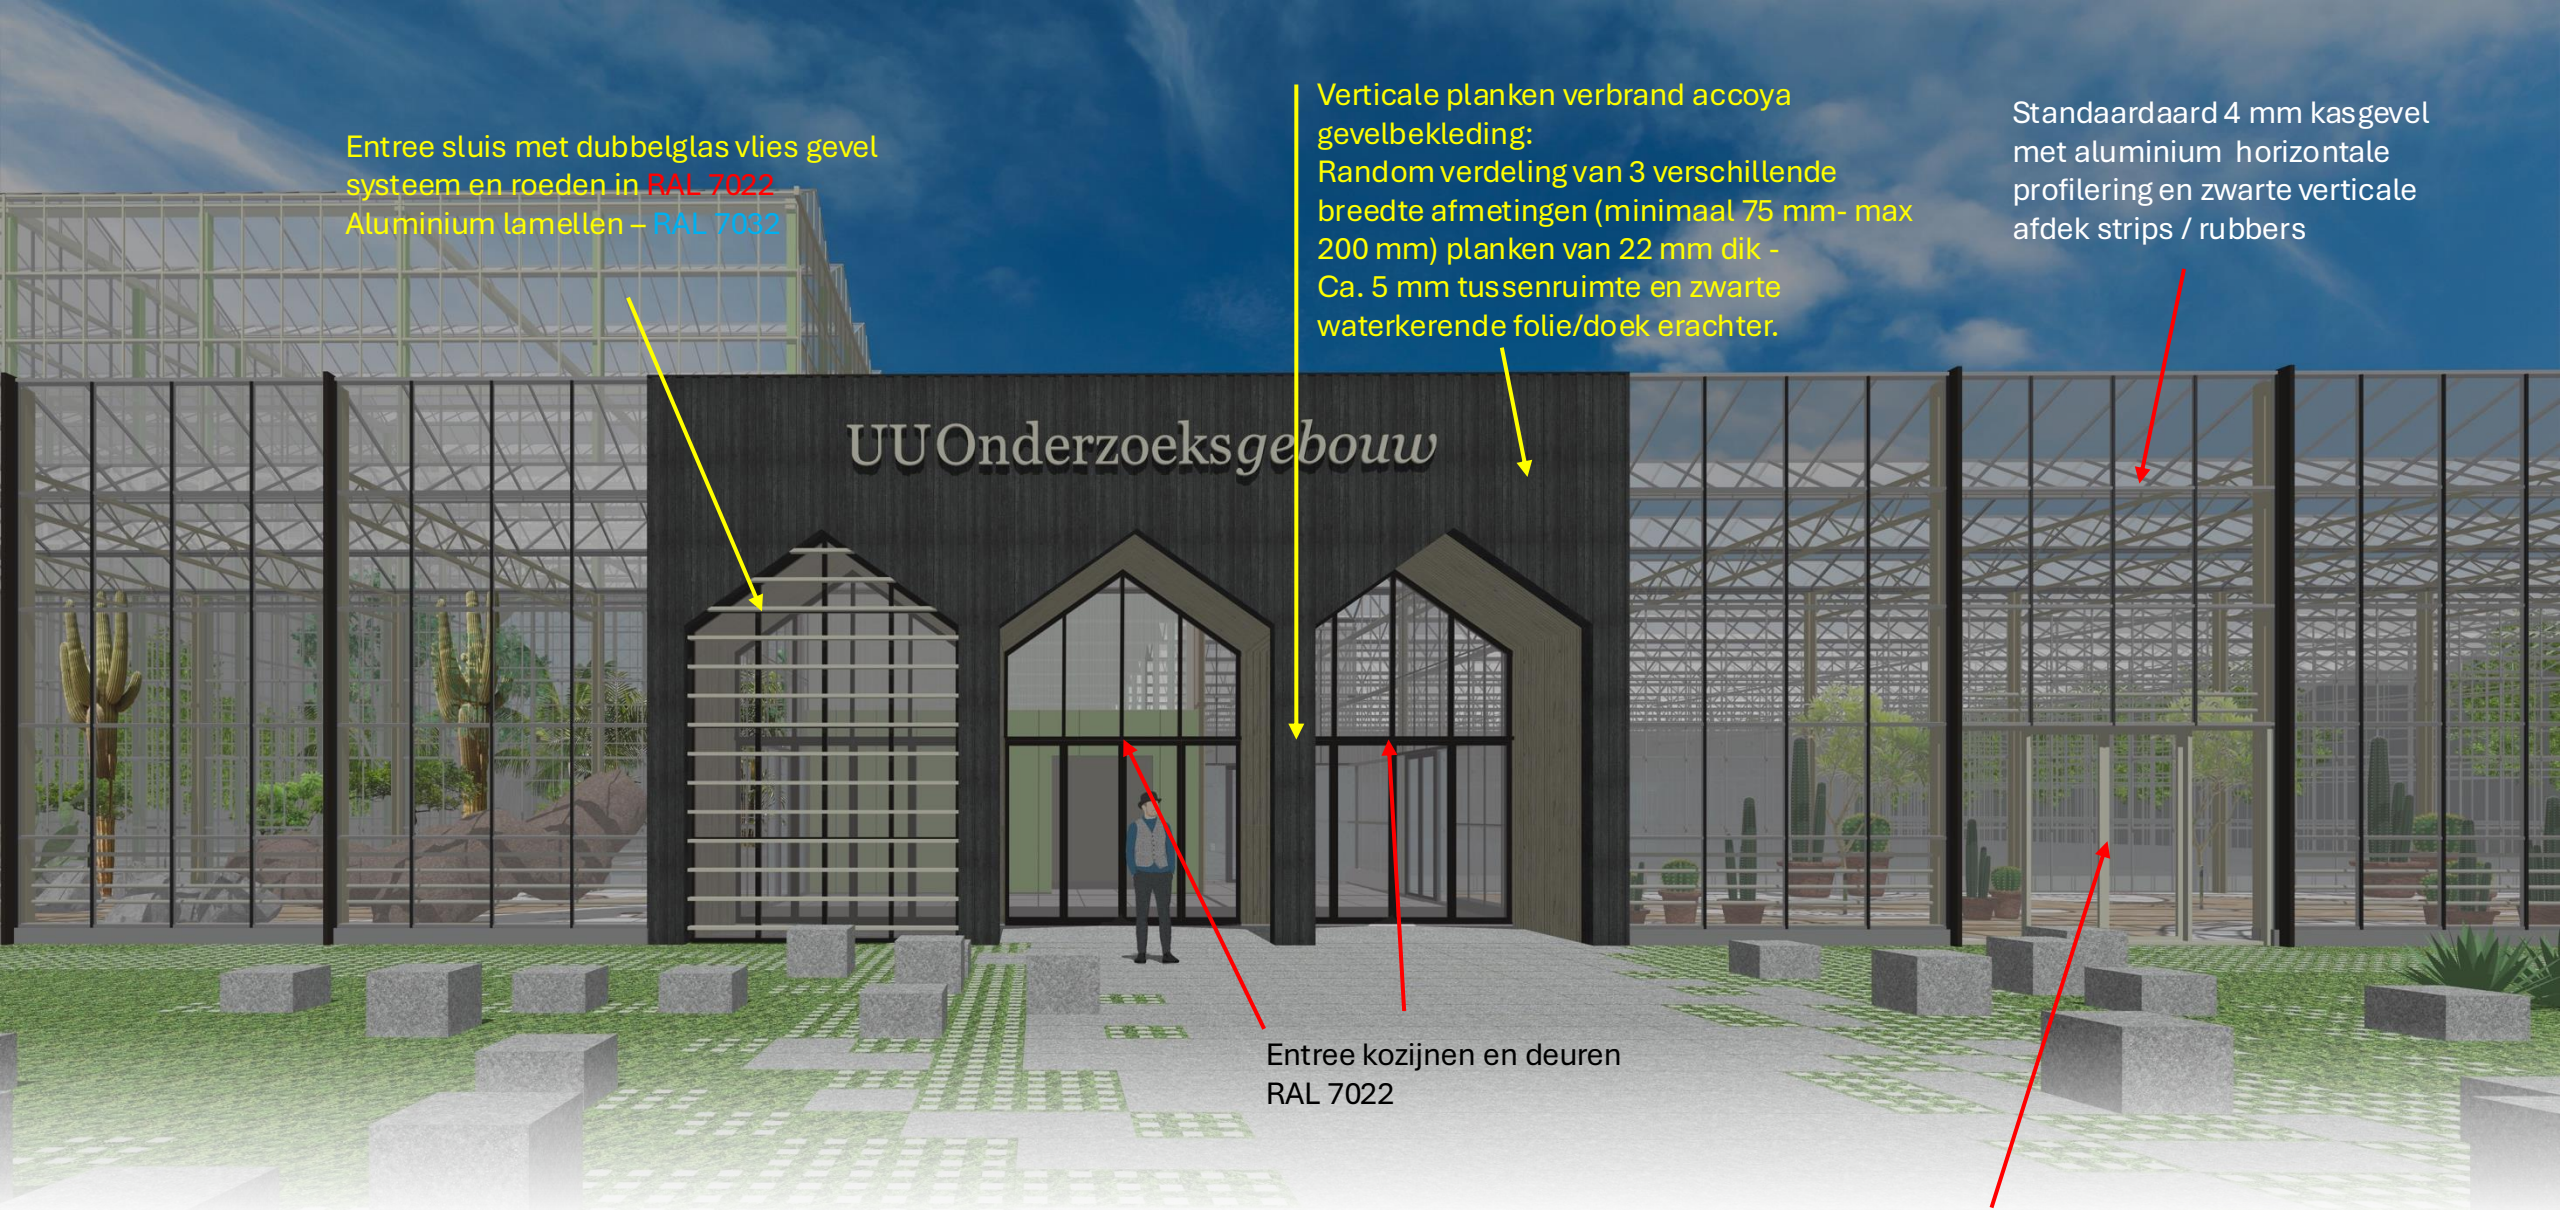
Entree sluis met dubbelglas vlies gevel systeem en roeden in RAL 7022
Aluminium lamellen – RAL 7032

Verticale planken verbrand accoya gevelbekleding:
Random verdeling van 3 verschillende breedte afmetingen (minimaal 75 mm- max 200 mm) planken van 22 mm dik - Ca. 5 mm tussenruimte en zwarte waterkerende folie/doek erachter.

Standaardaard 4 mm kasgevel met aluminium horizontale profilering en zwarte verticale afdek strips / rubbers

UU Onderzoeksgebouw

Entree kozijnen en deuren RAL 7022